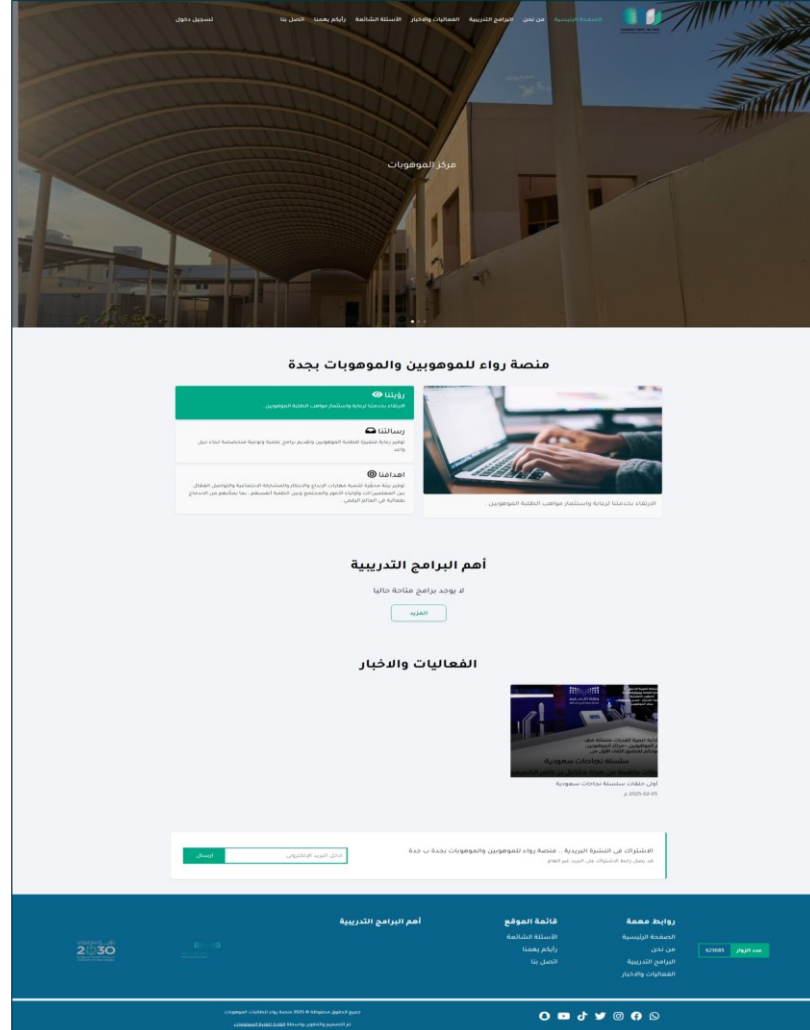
الصفحة الرئيسية من نحن البرامج التدريبية الفعاليات والاخبار الأسئلة الشائعة رأيكم يهمنا اتصل بنا تسجيل دخول

مركز الموهوبات

منصة رواء للموهوبين والموهوبات بجدة

رؤيتنا
الارتقاء بخدماتنا لرعاية واستثمار مواهب الطلبة الموهوبين.

رسالتنا
توفير رعاية متميزة للطلبة الموهوبين وتقديم برامج علمية وتربوية متخصصة لبناء جيل واعد.

اهدافنا
توفير بيئة محفزة لتنمية مهارات الإبداع والابتكار والمشاركة الاجتماعية والتواصل الفعال بين المعلمين والمعلمات وأولياء الأمور والمجتمع وبين الطلبة المسهم، بما يمكنهم من الاندماج بفعالية في العالم الرقمي.

الارتقاء بخدماتنا لرعاية واستثمار مواهب الطلبة الموهوبين.

أهم البرامج التدريبية

لا يوجد برامج متاحة حاليا

المزيد

الفعاليات والاخبار

سلسلة نجاحات سعودية

أولى حلقات سلسلة نجاحات سعودية
2025-02-05 م

الاشتراك في النشرة البريدية .. منصة رواء للموهوبين والموهوبات بجدة ب جدة
قد يصلك رابط الاشتراك على البريد غير الهام

ادخل البريد الإلكتروني
ارسال

روابط مهمة
الصفحة الرئيسية
من نحن
البرامج التدريبية
الفعاليات والاخبار

قائمة الموقع
الأسئلة الشائعة
رأيكم يهمنا
اتصل بنا

أهم البرامج التدريبية

عدد الزوار 621685

2030

جميع الحقوق محفوظة © 2025 منصة رواء لطالبات الموهوبات
تم التصميم والتطوير بواسطة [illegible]